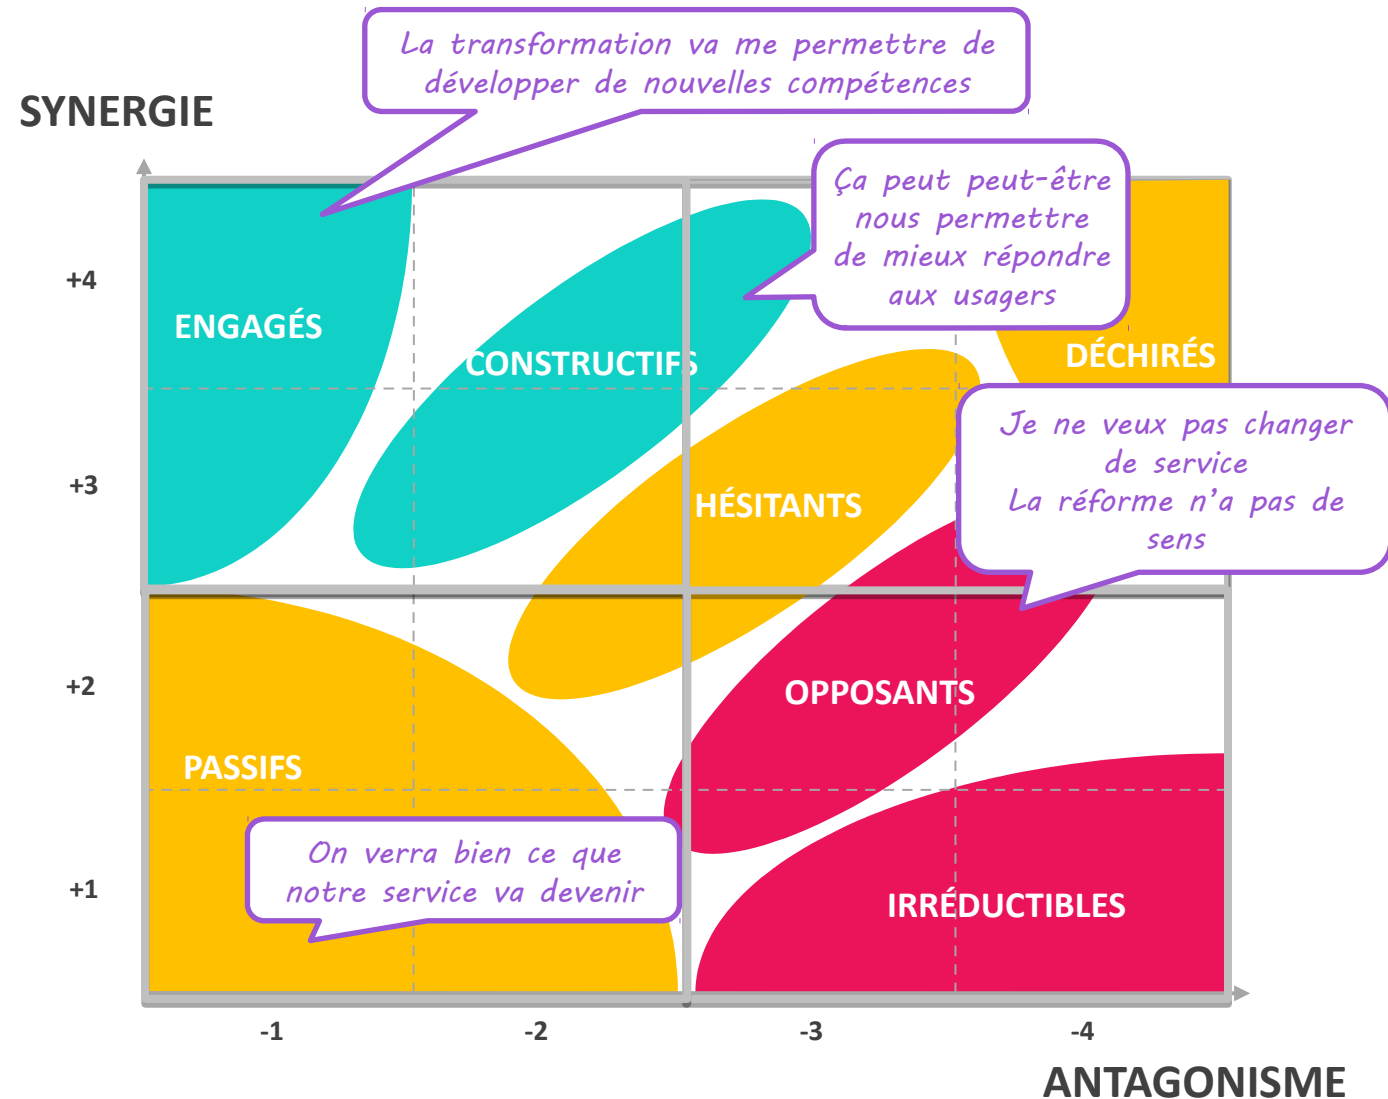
La transformation va me permettre de développer de nouvelles compétences

SYNERGIE

Ça peut peut-être nous permettre de mieux répondre aux usagers

+4

ENGAGÉS

CONSTRUCTIFS

DÉCHIRÉS

Je ne veux pas changer de service
La réforme n'a pas de sens

+3

HÉSITANTS

+2

OPPOSANTS

PASSIFS

On verra bien ce que notre service va devenir

+1

IRRÉDUCTIBLES

-1

-2

-3

-4

ANTAGONISME